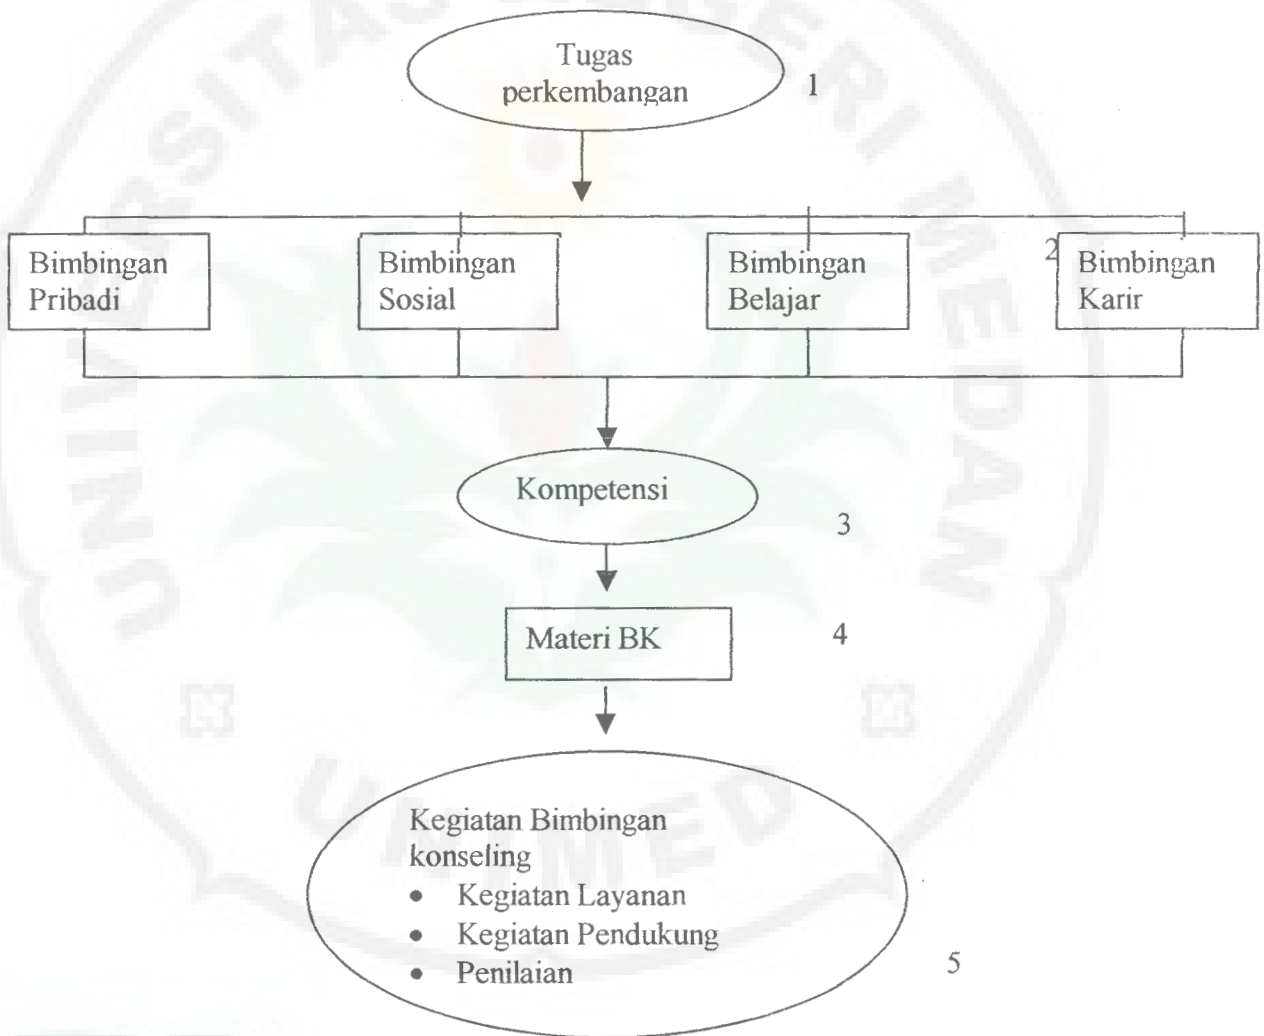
Tugas perkembangan

1

Bimbingan Pribadi

Bimbingan Sosial

Bimbingan Belajar

2

Bimbingan Karir

Kompetensi

3

Materi BK

4

Kegiatan Bimbingan konseling
- Kegiatan Layanan
- Kegiatan Pendukung
- Penilaian

5

UNIVERSITAS NEGERI MEDAN

UNIMED